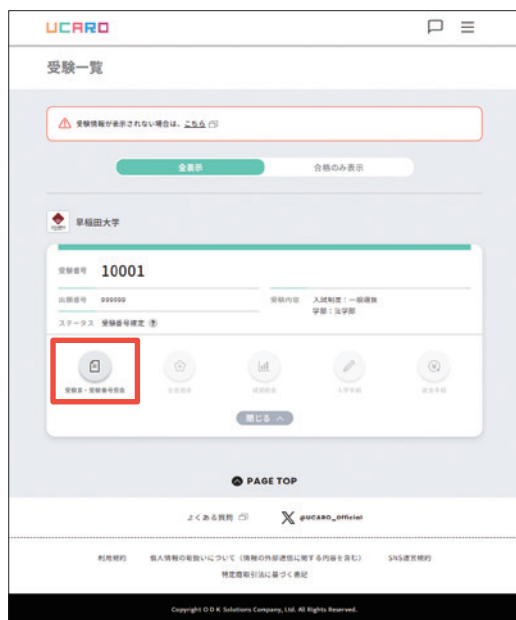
UCARO

受験一覧

受験情報が表示されない場合は、こちら

全表示

合格のみ表示

早稲田大学

受験番号 10001

出願番号 999999

受験内容 入試制度：一般選抜 学部：法学部

ステータス 受験番号確定

受験票・受験番号照会

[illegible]

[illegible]

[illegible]

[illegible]

閉じる

PAGE TOP

よくある質問

@UCARO_official

利用規約

個人情報の取扱いについて（情報の外部送信に関する内容を含む）

SNS運営規約

特定商取引法に基づく表記

Copyright O D K Solutions Company, Ltd. All Rights Reserved.